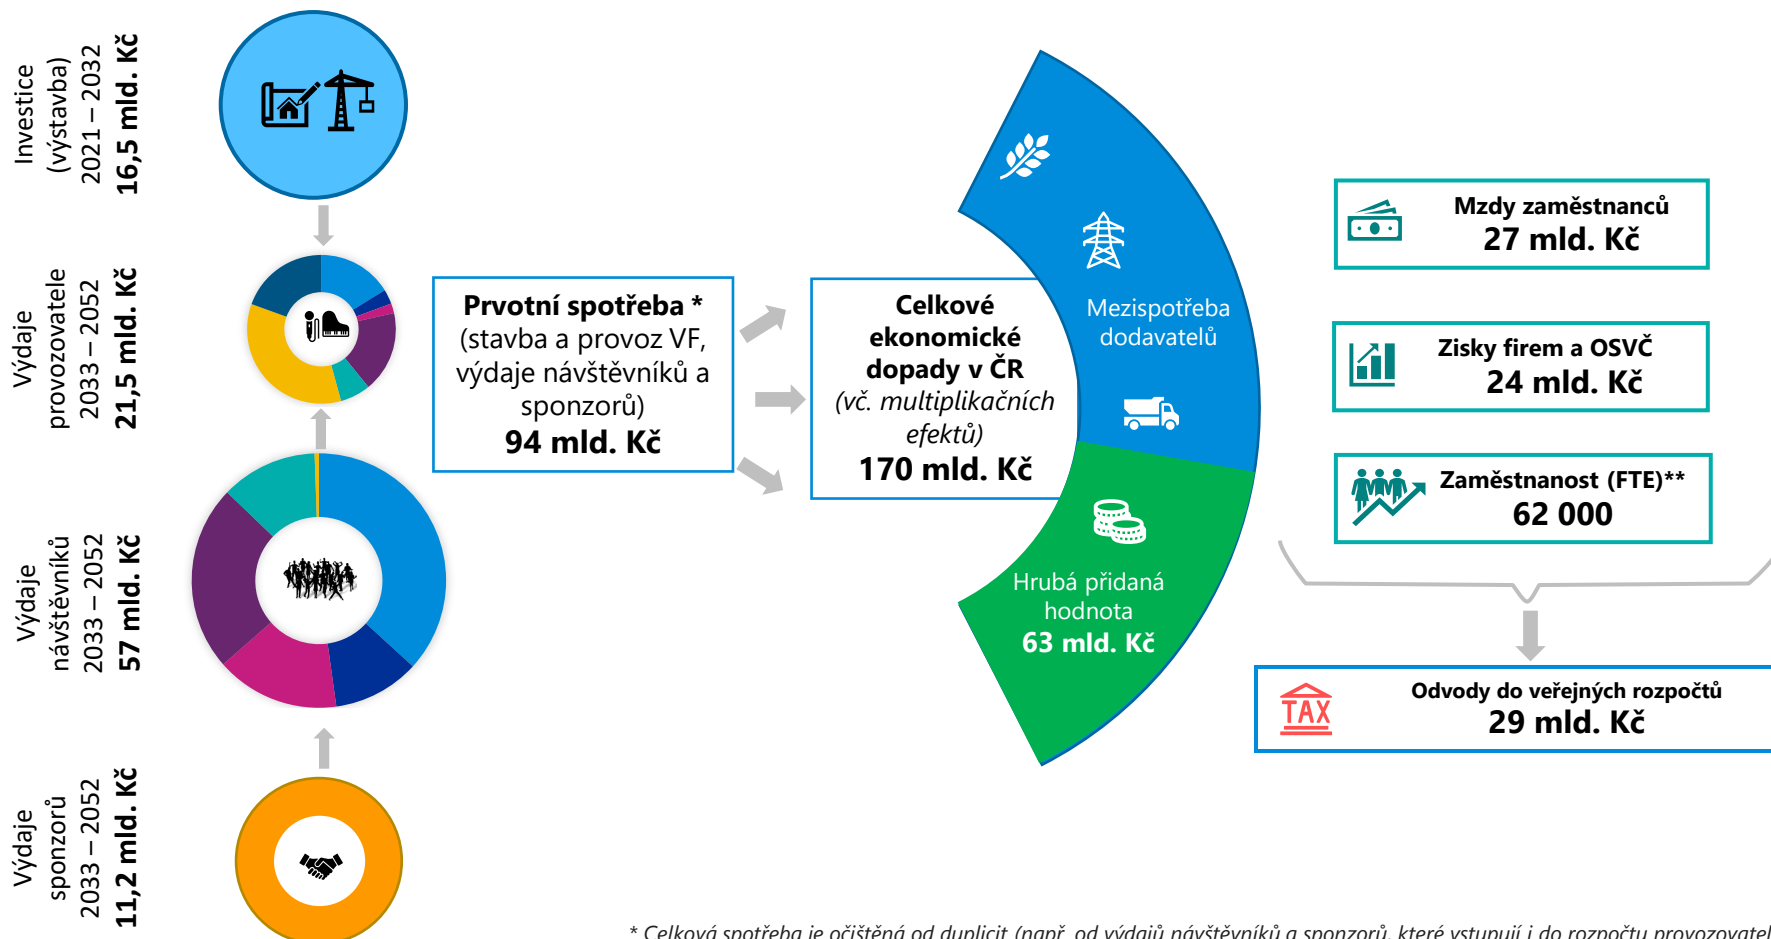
Investice (výstavba) 2021 – 2032 **16,5 mld. Kč**

Výdaje provozovatele 2033 – 2052 **21,5 mld. Kč**

Výdaje návštěvníků 2033 – 2052 **57 mld. Kč**

Výdaje sponzorů 2033 – 2052 **11,2 mld. Kč**

**Prvotní spotřeba \*** (stavba a provoz VF, výdaje návštěvníků a sponzorů) **94 mld. Kč**

**Celkové ekonomické dopady v ČR** *(vč. multiplikačních efektů)* **170 mld. Kč**

Mezispotřeba dodavatelů

Hrubá přidaná hodnota **63 mld. Kč**

**Mzdy zaměstnanců 27 mld. Kč**

**Zisky firem a OSVČ 24 mld. Kč**

**Zaměstnanost (FTE)\*\* 62 000**

TAX

**Odvody do veřejných rozpočtů 29 mld. Kč**

\* Celková spotřeba je očištěná od duplicit (např. od výdajů návštěvníků a sponzorů, které vstupují i do rozpočtu provozovatel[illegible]